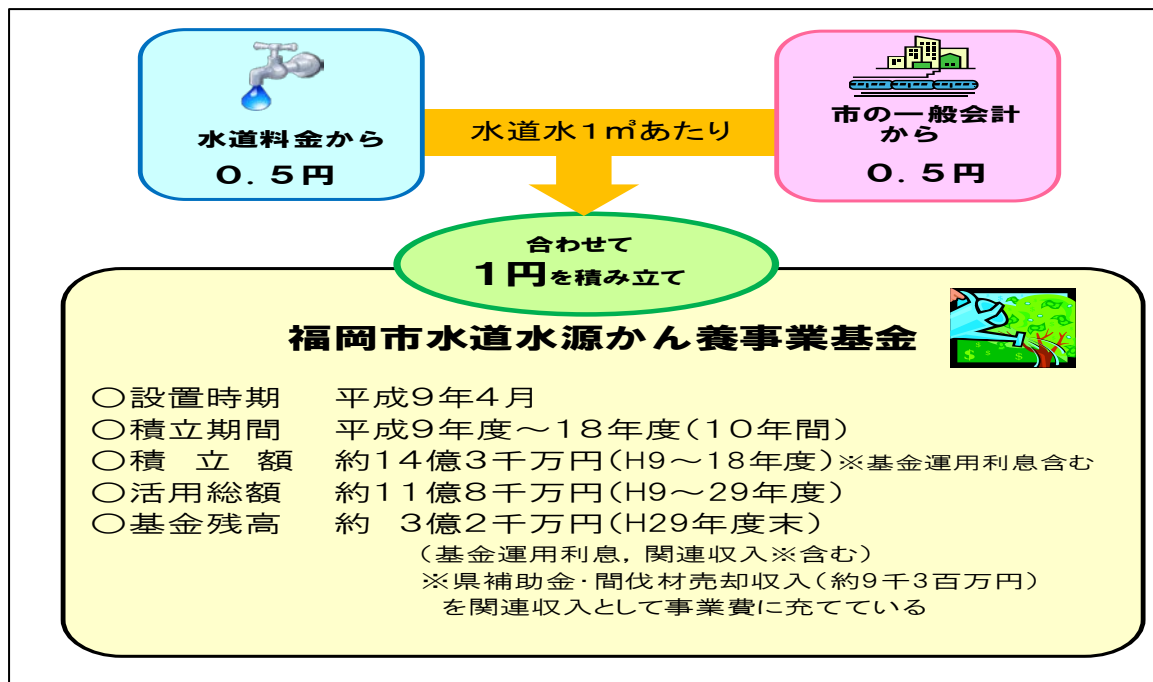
水道料金から
０．５円

水道水１㎥あたり

市の一般会計から
０．５円

合わせて
１円を積み立て

福岡市水道水源かん養事業基金

○設置時期　平成９年４月
○積立期間　平成９年度～１８年度（１０年間）
○積 立 額　約１４億３千万円（H9～18年度）※基金運用利息含む
○活用総額　約１１億８千万円（H9～29年度）
○基金残高　約 ３億２千万円（H29年度末）
（基金運用利息，関連収入※含む）
※県補助金・間伐材売却収入（約9千3百万円）を関連収入として事業費に充てている